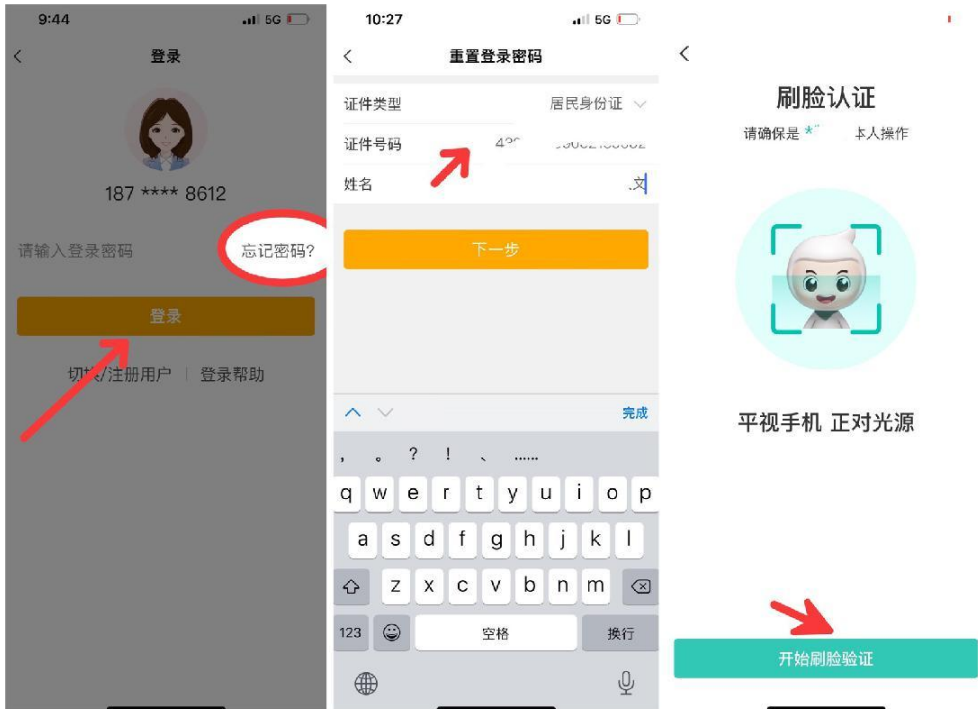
9:44 5G

<

登录

187 **** 8612

请输入登录密码

忘记密码?

登录

切换/注册用户 | 登录帮助

10:27 5G

<

重置登录密码

证件类型 居民身份证

证件号码 43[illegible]

姓名 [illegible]文

下一步

完成

, 。 ? ! 、 ……

q w e r t y u i o p

a s d f g h j k l

z x c v b n m

123 空格 换行

<

刷脸认证

请确保是 *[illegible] 本人操作

平视手机 正对光源

开始刷脸验证